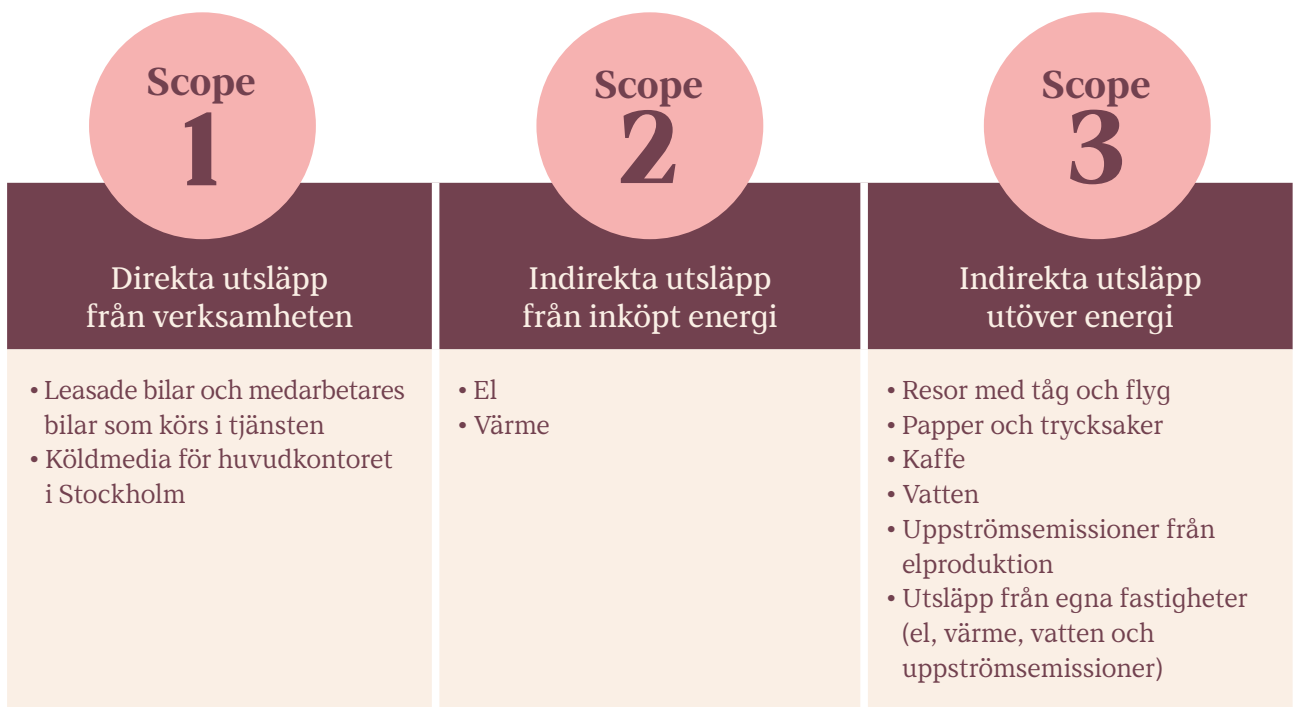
Scope
1

Direkta utsläpp från verksamheten

• Leasade bilar och medarbetares bilar som körs i tjänsten
• Köldmedia för huvudkontoret i Stockholm

Scope
2

Indirekta utsläpp från inköpt energi

• El
• Värme

Scope
3

Indirekta utsläpp utöver energi

• Resor med tåg och flyg
• Papper och trycksaker
• Kaffe
• Vatten
• Uppströmsemissioner från elproduktion
• Utsläpp från egna fastigheter (el, värme, vatten och uppströmsemissioner)